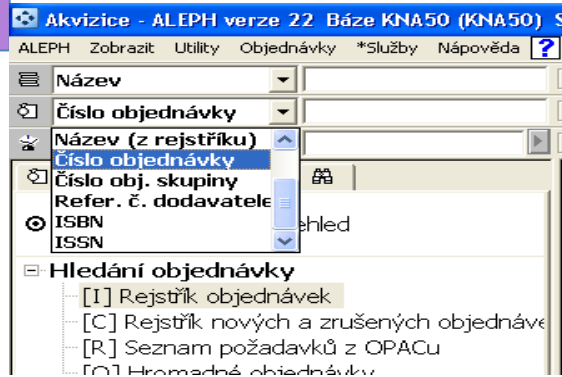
Akvizice - ALEPH verze 22 Báze KNA50 (KNA50) S

ALEPH Zobrazit Utility Objednávky *Služby Nápověda ?

Název

Číslo objednávky

Název (z rejstříku)
Číslo objednávky
Číslo obj. skupiny
Refer. č. dodavatele
ISBN
ISSN

ehled

Hledání objednávky
[I] Rejstřík objednávek
[C] Rejstřík nových a zrušených objednáve
[R] Seznam požadavků z OPACu
[O] Hromadné objednávky